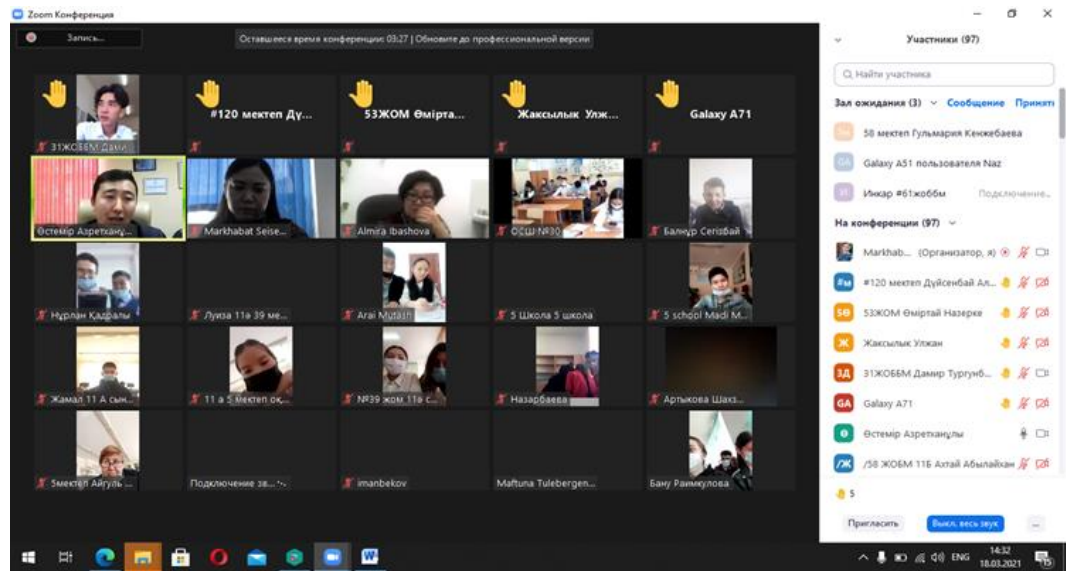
Zoom Конференция

Запись...

Оставшееся время конференции: 03:27 | Обновите до профессиональной версии

31ЖОББМ Дами...

#120 мектеп Ду...

53ЖОМ Өміртa...

Жаксылык Улж...

Galaxy A71

Өстемір Азретқан...

Markhabat Seise...

Almira Ibashova

ОСШ №30

Балнұр Серікбай

Нұрлан Қадралы

Луиза 11ә 39 мек...

Arai Mutash

5 Школа 5 школа

5 school Madi M...

Жамал 11 А сын...

11 a 5 мектеп оқ...

№39 жом 11ә с...

Назарбаева

Артыкова Шахз...

5мектеп Айгуль ...

Подключение зв...

imanbekov

Maftuna Tulebergen...

Бану Раимкулова

Участники (97)

Найти участника

Зал ожидания (3)

Сообщение

Приняти

58 мектеп Гульмария Кенжебаева

Galaxy A51 пользователя Naz

Инкар #61жоббм

Подключение...

На конференции (97)

Markhab... (Организатор, я)

#120 мектеп Дуйсенбай Ал...

53ЖОМ Өміртай Назерке

Жаксылык Улжан

31ЖОББМ Дамир Тургунб...

Galaxy A71

Өстемір Азретқанұлы

/58 ЖОБМ 11Б Ахтай Абылайхан

5

Пригласить

Выкл. весь звук

...

ENG

14:32

18.03.2021